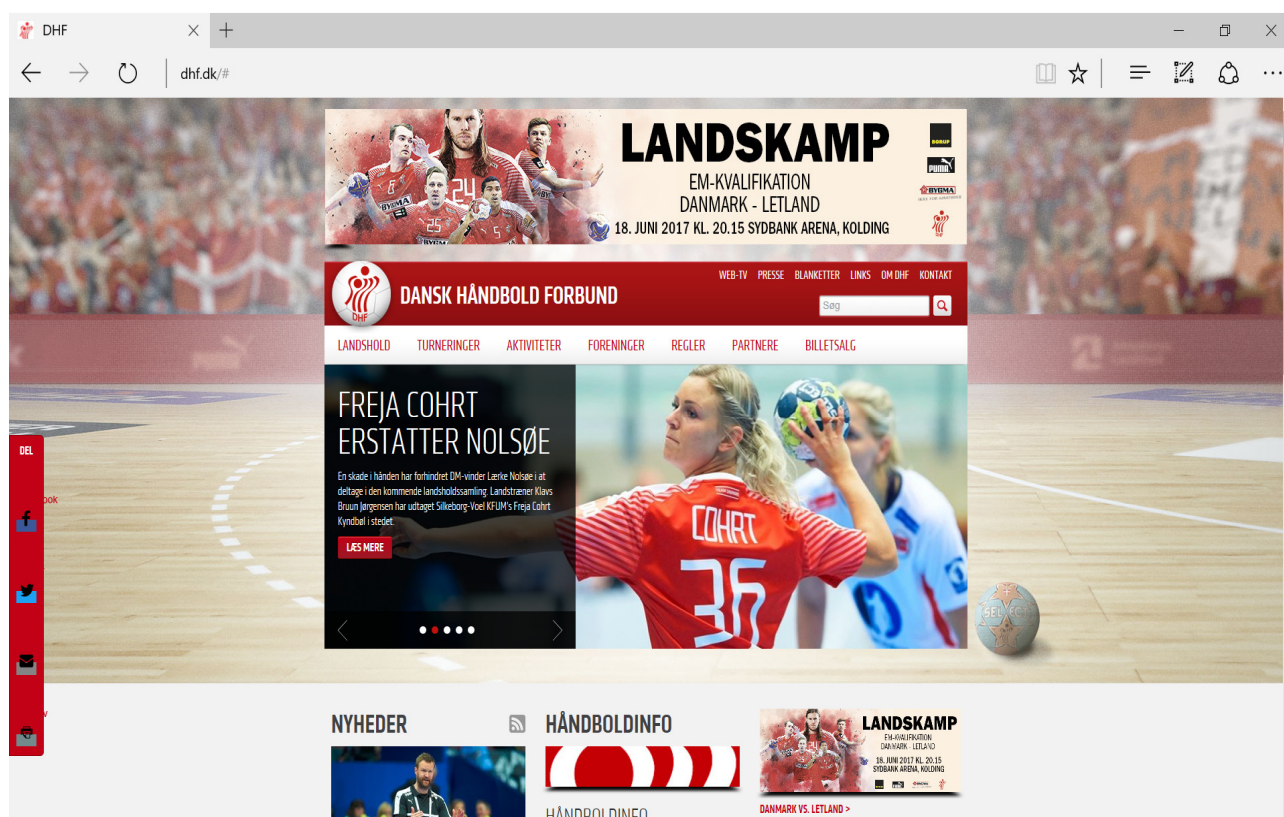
DHF

dhf.dk/#

LANDSKAMP
EM-KVALIFIKATION
DANMARK - LETLAND
18. JUNI 2017 KL. 20.15 SYDBANK ARENA, KOLDING

BORUP
PUMA
BYGMA

DHF
DANSK HÅNDBOLD FORBUND

WEB-TV PRESSE BLANKETTER LINKS OM DHF KONTAKT

Søg

LANDSHOLD TURNERINGER AKTIVITETER FORENINGER REGLER PARTNERE BILLETSALG

FREJA COHRT ERSTATTER NOLSØE

En skade i hånden har forhindret DM-vinder Lærke Nolsøe i at deltage i den kommende landsholdssamling. Landstræner Klavs Bruun Jørgensen har udtaget Silkeborg-Voel KFUM's Freja Cohrt Kyndbøl i stedet.

LÆS MERE

COHRT 36

DEL

book

NYHEDER

HÅNDBOLDINFO

HÅNDBOLDINFO

LANDSKAMP
EM-KVALIFIKATION
DANMARK - LETLAND
18. JUNI 2017 KL. 20.15
SYDBANK ARENA, KOLDING

DANMARK VS. LETLAND >